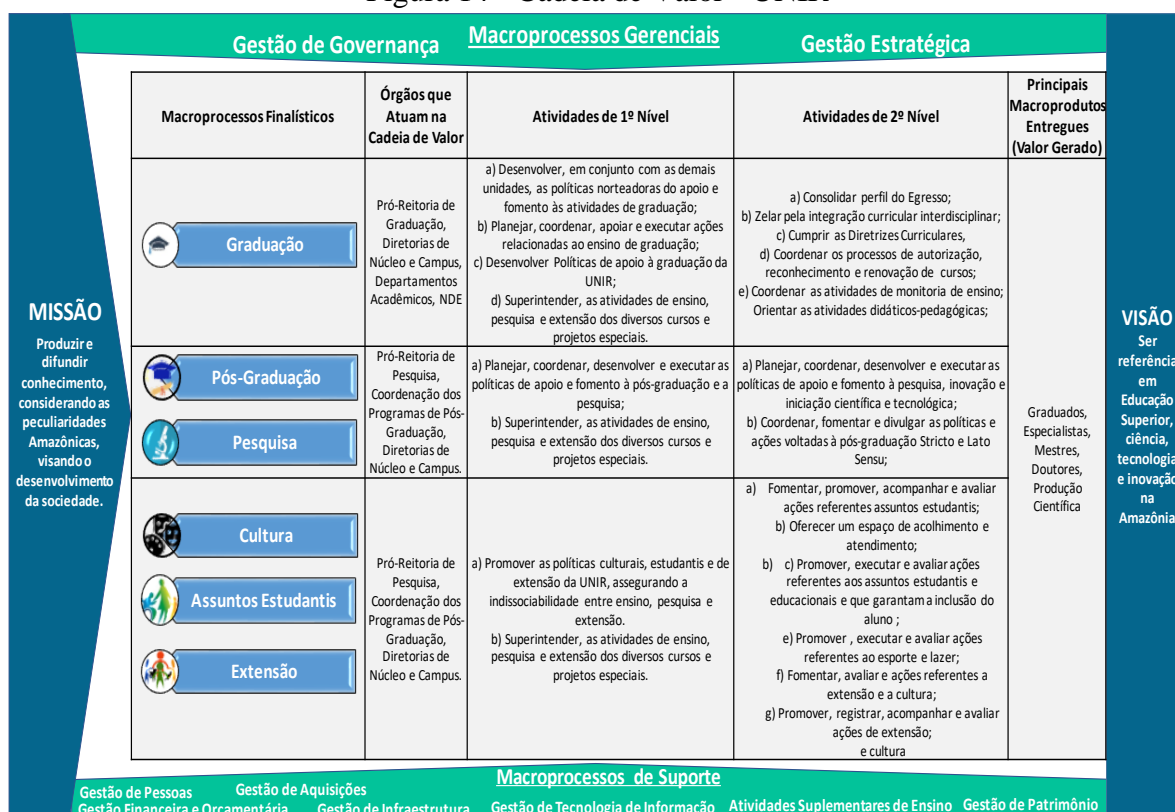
Figura 17 - Cadeia de Valor - UNIR

Gestão de Governança | Macroprocessos Gerenciais | Gestão Estratégica

MISSÃO
Produzir e difundir conhecimento, considerando as peculiaridades Amazônicas, visando o desenvolvimento da sociedade.

| Macroprocessos Finalísticos | Órgãos que Atuam na Cadeia de Valor | Atividades de 1º Nível | Atividades de 2º Nível | Principais Macroprodutos Entregues (Valor Gerado) |
|---|---|---|---|---|
| Graduação | Pró-Reitoria de Graduação, Diretorias de Núcleo e Campus, Departamentos Acadêmicos, NDE | a) Desenvolver, em conjunto com as demais unidades, as políticas norteadoras do apoio e fomento às atividades de graduação; b) Planejar, coordenar, apoiar e executar ações relacionadas ao ensino de graduação; c) Desenvolver Políticas de apoio à graduação da UNIR; d) Superintender, as atividades de ensino, pesquisa e extensão dos diversos cursos e projetos especiais. | a) Consolidar perfil do Egresso; b) Zelar pela integração curricular interdisciplinar; c) Cumprir as Diretrizes Curriculares, d) Coordenar os processos de autorização, reconhecimento e renovação de cursos; e) Coordenar as atividades de monitoria de ensino; Orientar as atividades didáticos-pedagógicas; | Graduados, Especialistas, Mestres, Doutores, Produção Científica |
| Pós-Graduação, Pesquisa | Pró-Reitoria de Pesquisa, Coordenação dos Programas de Pós-Graduação, Diretorias de Núcleo e Campus. | a) Planejar, coordenar, desenvolver e executar as políticas de apoio e fomento à pós-graduação e a pesquisa; b) Superintender, as atividades de ensino, pesquisa e extensão dos diversos cursos e projetos especiais. | a) Planejar, coordenar, desenvolver e executar as políticas de apoio e fomento à pesquisa, inovação e iniciação científica e tecnológica; b) Coordenar, fomentar e divulgar as políticas e ações voltadas à pós-graduação Stricto e Lato Sensu; | |
| Cultura, Assuntos Estudantis, Extensão | Pró-Reitoria de Pesquisa, Coordenação dos Programas de Pós-Graduação, Diretorias de Núcleo e Campus. | a) Promover as políticas culturais, estudantis e de extensão da UNIR, assegurando a indissociabilidade entre ensino, pesquisa e extensão. b) Superintender, as atividades de ensino, pesquisa e extensão dos diversos cursos e projetos especiais. | a) Fomentar, promover, acompanhar e avaliar ações referentes assuntos estudantis; b) Oferecer um espaço de acolhimento e atendimento; b) c) Promover, executar e avaliar ações referentes aos assuntos estudantis e educacionais e que garantam a inclusão do aluno ; e) Promover , executar e avaliar ações referentes ao esporte e lazer; f) Fomentar, avaliar e ações referentes a extensão e a cultura; g) Promover, registrar, acompanhar e avaliar ações de extensão; e cultura | |

VISÃO
Ser referência em Educação Superior, ciência, tecnologia e inovação na Amazônia

Macroprocessos de Suporte
Gestão de Pessoas | Gestão de Aquisições | Gestão Financeira e Orçamentária | Gestão de Infraestrutura | Gestão de Tecnologia de Informação | Atividades Suplementares de Ensino | Gestão de Patrimônio